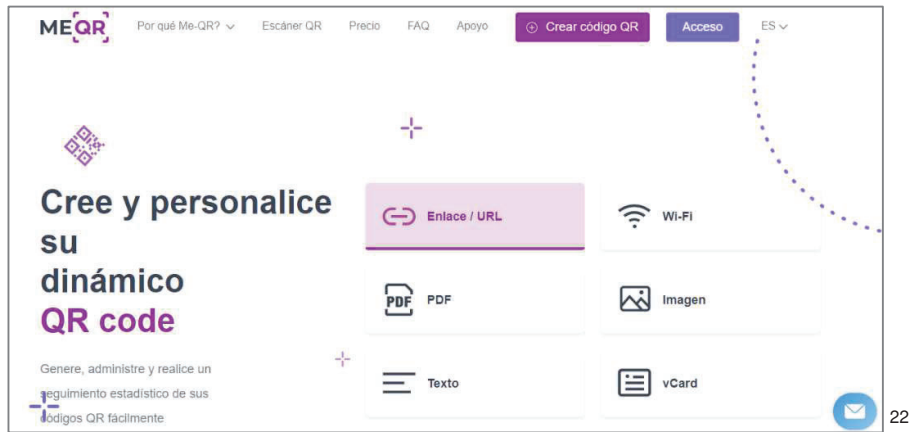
MEQR Por qué Me-QR? Escáner QR Precio FAQ Apoyo Crear código QR Acceso ES

Cree y personalice su dinámico QR code

Genere, administre y realice un seguimiento estadístico de sus códigos QR fácilmente

Enlace / URL

Wi-Fi

PDF PDF

Imagen

Texto

vCard

22